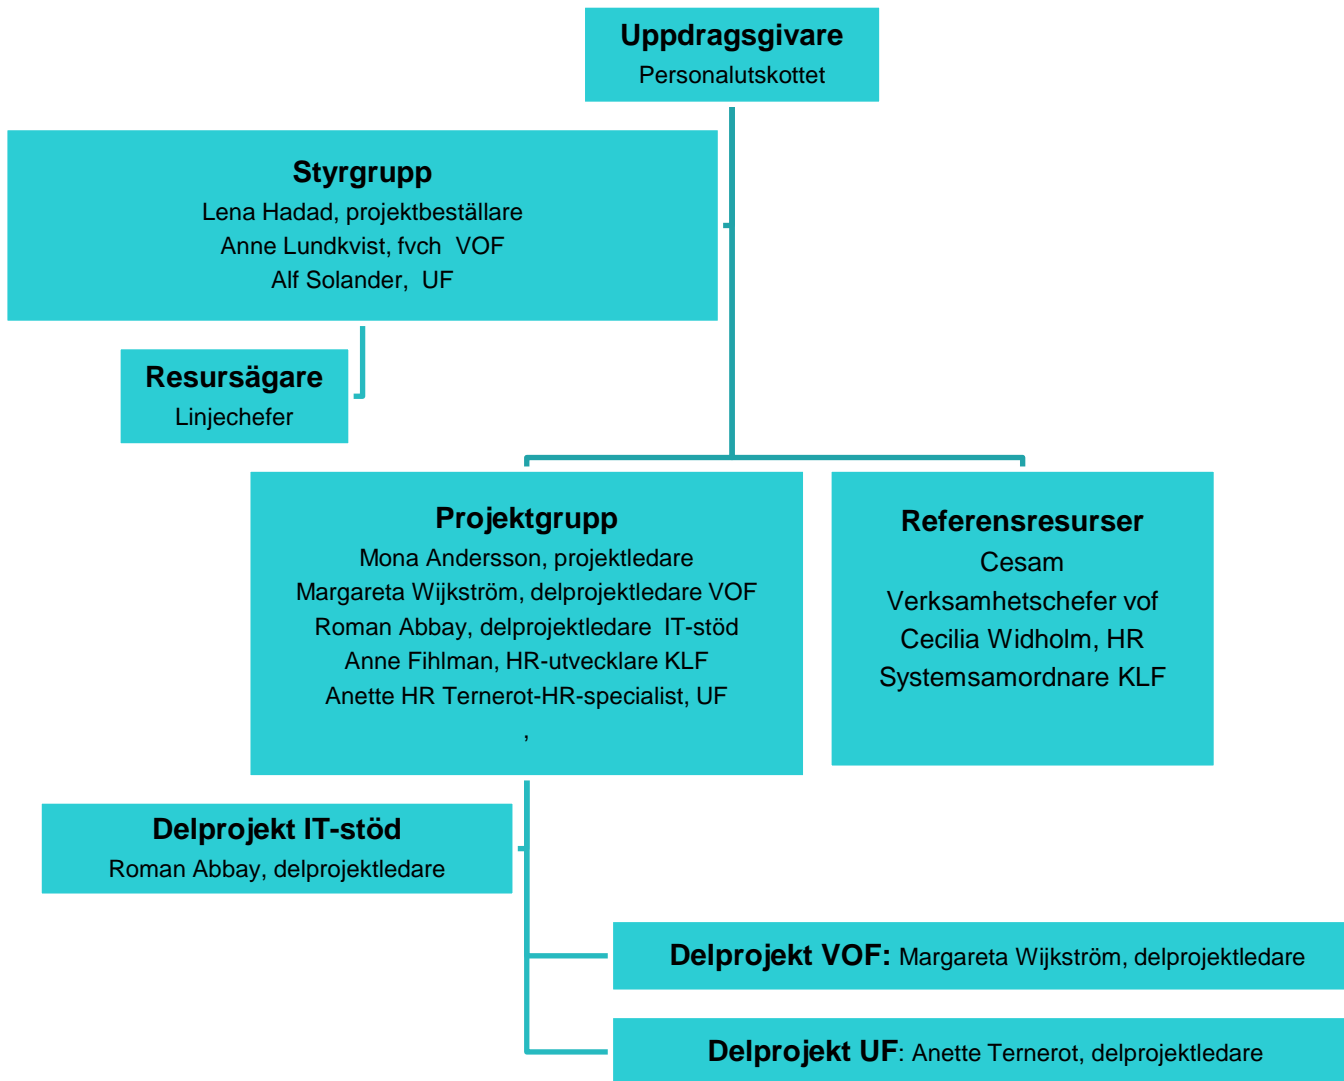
**Uppdragsgivare**
Personalutskottet

**Styrgrupp**
Lena Hadad, projektbeställare
Anne Lundkvist, fvch VOF
Alf Solander, UF

**Resursägare**
Linjechefer

**Projektgrupp**
Mona Andersson, projektledare
Margareta Wijkström, delprojektledare VOF
Roman Abbay, delprojektledare IT-stöd
Anne Fihlman, HR-utvecklare KLF
Anette HR Ternerot-HR-specialist, UF
,

**Referensresurser**
Cesam
Verksamhetschefer vof
Cecilia Widholm, HR
Systemsamordnare KLF

**Delprojekt IT-stöd**
Roman Abbay, delprojektledare

**Delprojekt VOF:** Margareta Wijkström, delprojektledare

**Delprojekt UF**: Anette Ternerot, delprojektledare